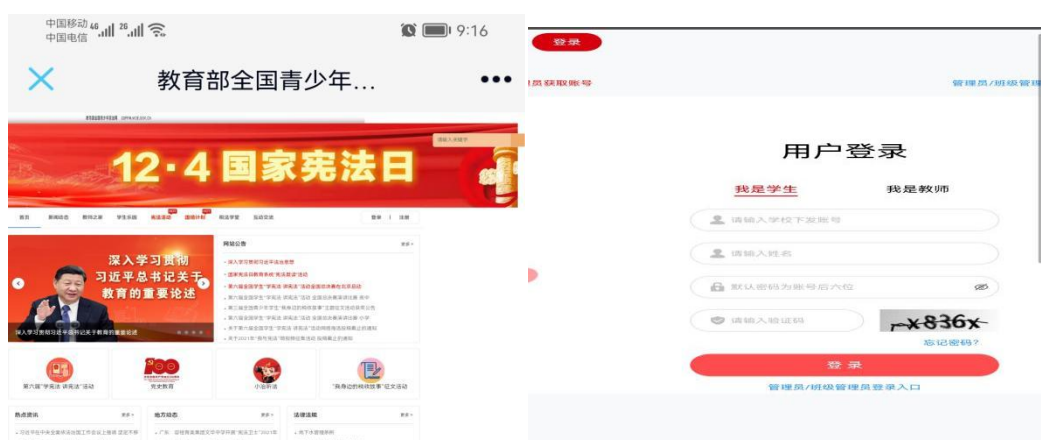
中国移动 4G 2G
中国电信
9:16

教育部全国青少年...

12·4 国家宪法日

首页 新闻动态 教师之家 学生乐园 宪法活动 国旗计划 教法宝典 活动交流

登录 | 注册

深入学习贯彻习近平总书记关于教育的重要论述

深入学习贯彻习近平总书记关于教育的重要论述

网站公告

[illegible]

第六届"学宪法 讲宪法"活动

党史教育

小法听法

"我身边的网络故事"征文活动

热点资讯

地方动态

法律法规

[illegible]

登录

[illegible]员获取账号

管理员/班级管理

用户登录

我是学生

我是教师

请输入学校下发账号

请输入姓名

默认密码为账号后六位

请输入验证码

x836x

忘记密码?

登录

管理员/班级管理员登录入口